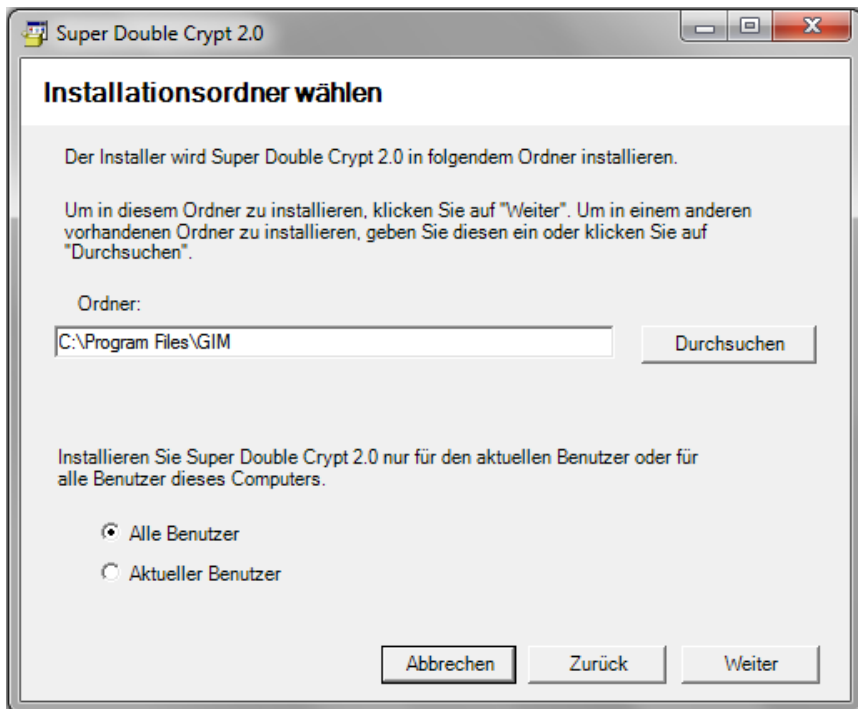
Super Double Crypt 2.0

Installationsordner wählen

Der Installer wird Super Double Crypt 2.0 in folgendem Ordner installieren.

Um in diesem Ordner zu installieren, klicken Sie auf "Weiter". Um in einem anderen vorhandenen Ordner zu installieren, geben Sie diesen ein oder klicken Sie auf "Durchsuchen".

Ordner:

C:\Program Files\GIM

Durchsuchen

Installieren Sie Super Double Crypt 2.0 nur für den aktuellen Benutzer oder für alle Benutzer dieses Computers.

Alle Benutzer

Aktueller Benutzer

Abbrechen

Zurück

Weiter